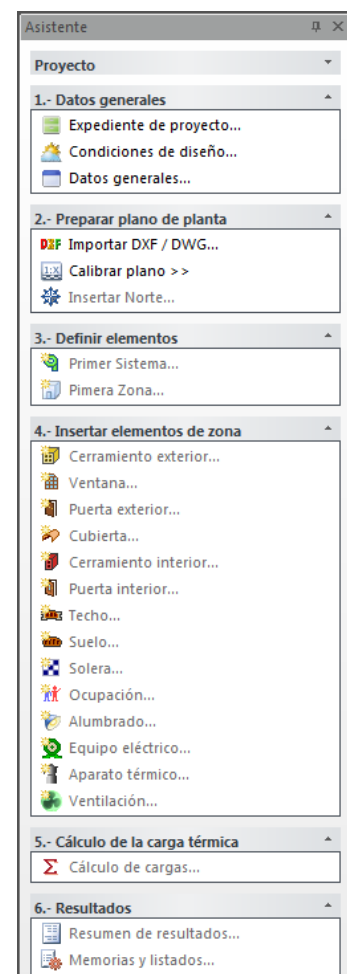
Asistente

Proyecto

1.- Datos generales
Expediente de proyecto...
Condiciones de diseño...
Datos generales...

2.- Preparar plano de planta
DXF Importar DXF / DWG...
1:X Calibrar plano >>
Insertar Norte...

3.- Definir elementos
Primer Sistema...
Pimera Zona...

4.- Insertar elementos de zona
Cerramiento exterior...
Ventana...
Puerta exterior...
Cubierta...
Cerramiento interior...
Puerta interior...
Techo...
Suelo...
Solera...
Ocupación...
Alumbrado...
Equipo eléctrico...
Aparato térmico...
Ventilación...

5.- Cálculo de la carga térmica
Σ Cálculo de cargas...

6.- Resultados
Resumen de resultados...
Memorias y listados...